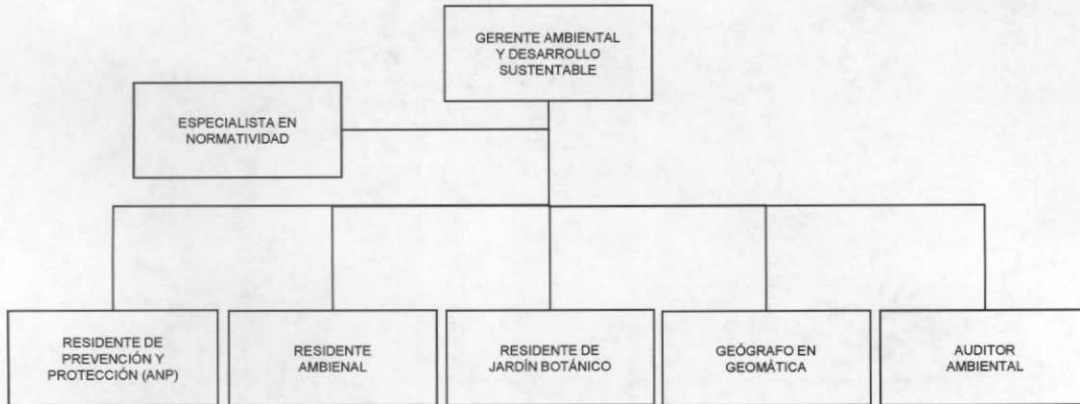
GERENTE AMBIENTAL Y DESARROLLO SUSTENTABLE

ESPECIALISTA EN NORMATIVIDAD

RESIDENTE DE PREVENCIÓN Y PROTECCIÓN (ANP)

RESIDENTE AMBIENAL

RESIDENTE DE JARDÍN BOTÁNICO

GEÓGRAFO EN GEOMÁTICA

AUDITOR AMBIENTAL